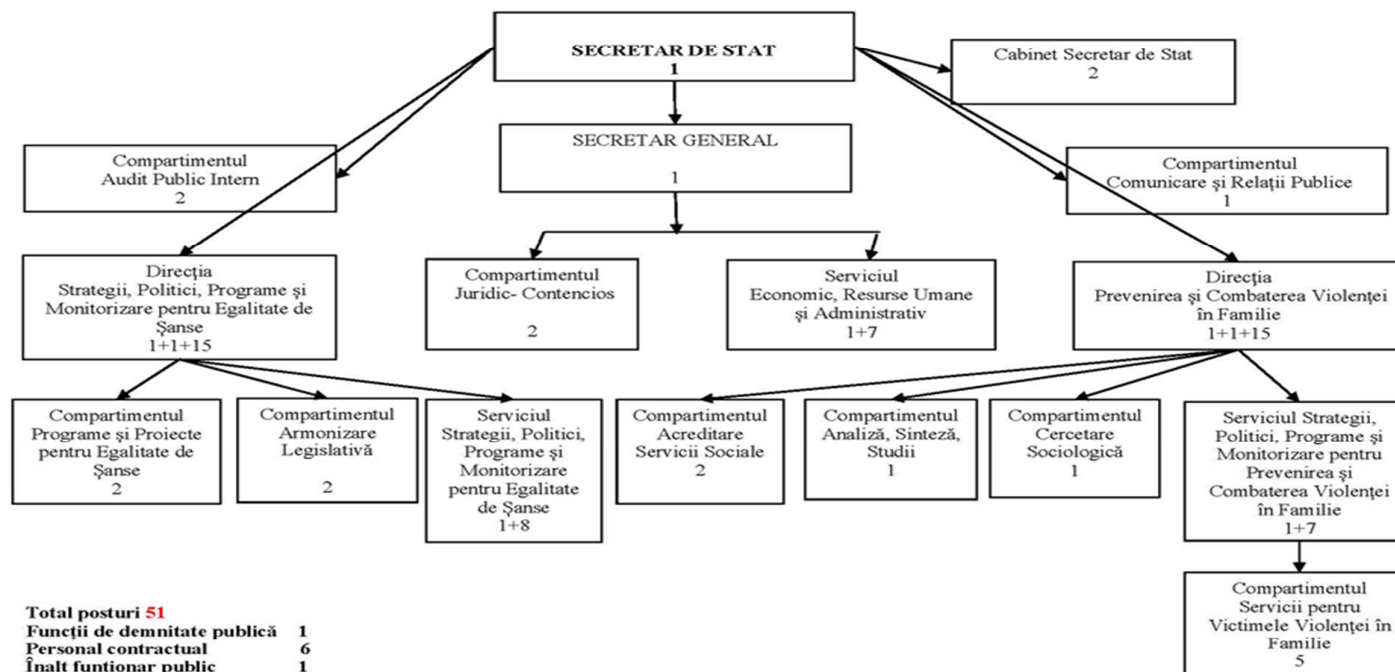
SECRETAR DE STAT
1

Cabinet Secretar de Stat
2

SECRETAR GENERAL
1

Compartimentul
Audit Public Intern
2

Compartimentul
Comunicare şi Relaţii Publice
1

Direcţia
Strategii, Politici, Programe şi Monitorizare pentru Egalitate de Şanse
1+1+15

Compartimentul
Juridic- Contencios
2

Serviciul
Economic, Resurse Umane şi Administrativ
1+7

Direcţia
Prevenirea şi Combaterea Violenţei în Familie
1+1+15

Compartimentul
Programe şi Proiecte pentru Egalitate de Şanse
2

Compartimentul
Armonizare Legislativă
2

Serviciul
Strategii, Politici, Programe şi Monitorizare pentru Egalitate de Şanse
1+8

Compartimentul
Acreditare Servicii Sociale
2

Compartimentul
Analiză, Sinteză, Studii
1

Compartimentul
Cercetare Sociologică
1

Serviciul Strategii, Politici, Programe şi Monitorizare pentru Prevenirea şi Combaterea Violenţei în Familie
1+7

Compartimentul
Servicii pentru Victimele Violenţei în Familie
5

Total posturi 51
Funcţii de demnitate publică 1
Personal contractual 6
Înalt funtionar public 1